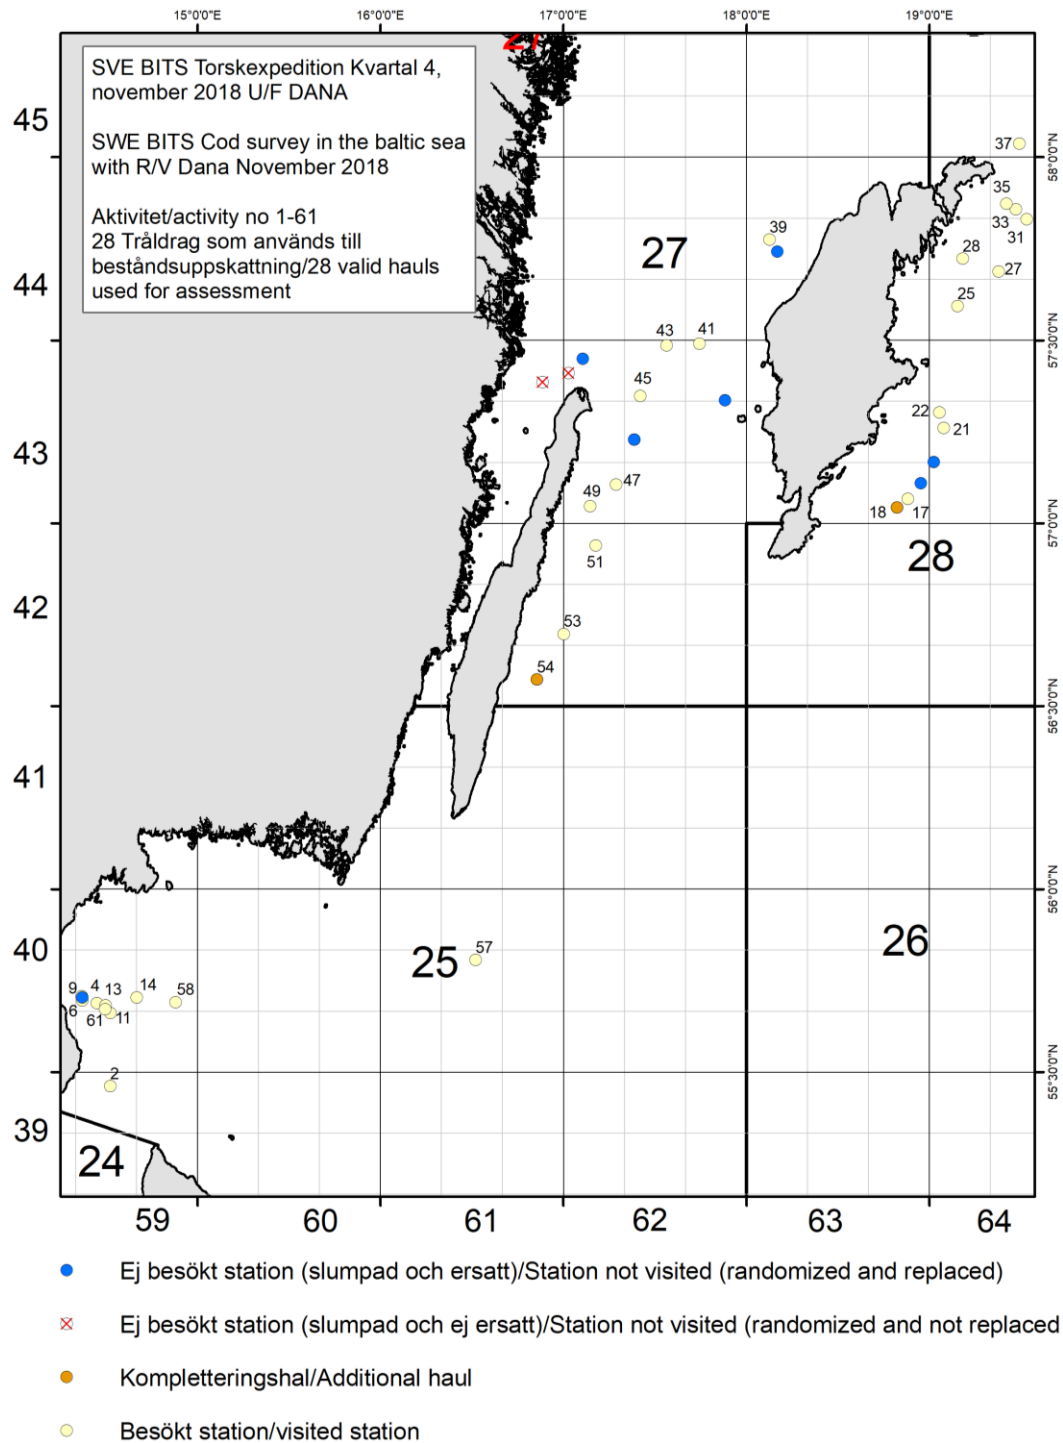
15°0'0"E 16°0'0"E 17°0'0"E 18°0'0"E 19°0'0"E

SVE BITS Torskexpedition Kvartal 4, november 2018 U/F DANA

SWE BITS Cod survey in the baltic sea with R/V Dana November 2018

Aktivitet/activity no 1-61
28 Tråldrag som används till beståndsuppskattning/28 valid hauls used for assessment

45
44
43
42
41
40
39

58°0'0"N
57°30'0"N
57°0'0"N
56°30'0"N
56°0'0"N
55°30'0"N

27
28
25
26
24

37 35 33 31 39 28 27 25 43 41 45 22 21 47 49 18 17 51 53 54 57 9 4 13 14 58 6 61 11 2

59 60 61 62 63 64

Ej besökt station (slumpad och ersatt)/Station not visited (randomized and replaced)

Ej besökt station (slumpad och ej ersatt)/Station not visited (randomized and not replaced

Kompletteringshal/Additional haul

Besökt station/visited station